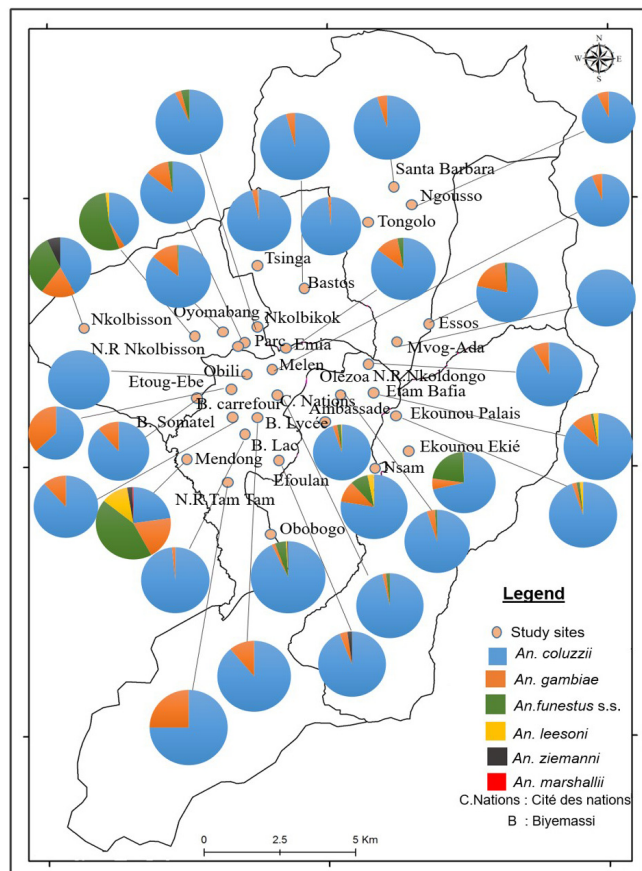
N
W E
S

Santa Barbara
Ngousso
Tongolo
Tsinga
Bastos
Nkolbisson
Oyomabang
Nkolbikok
Essos
N.R Nkolbisson
Parc
Emia
Mvog-Ada
Obili
Melen
Olezoa
N.R. Nkoldongo
Etoug-Ebe
Etam Bafia
B. carrefour
C. Nations
Ambassade
B. Somatel
B. Lycée
Ekounou Palais
B. Lac
Ekounou Ekié
Mendong
Efoulan
Nsam
N.R Tam Tam
Obobogo

Legend
Study sites
An. coluzzii
An. gambiae
An.funestus s.s.
An. leesoni
An. ziemanni
An. marshallii
C.Nations : Cité des nations
B : Biyemassi

0 2.5 5 Km